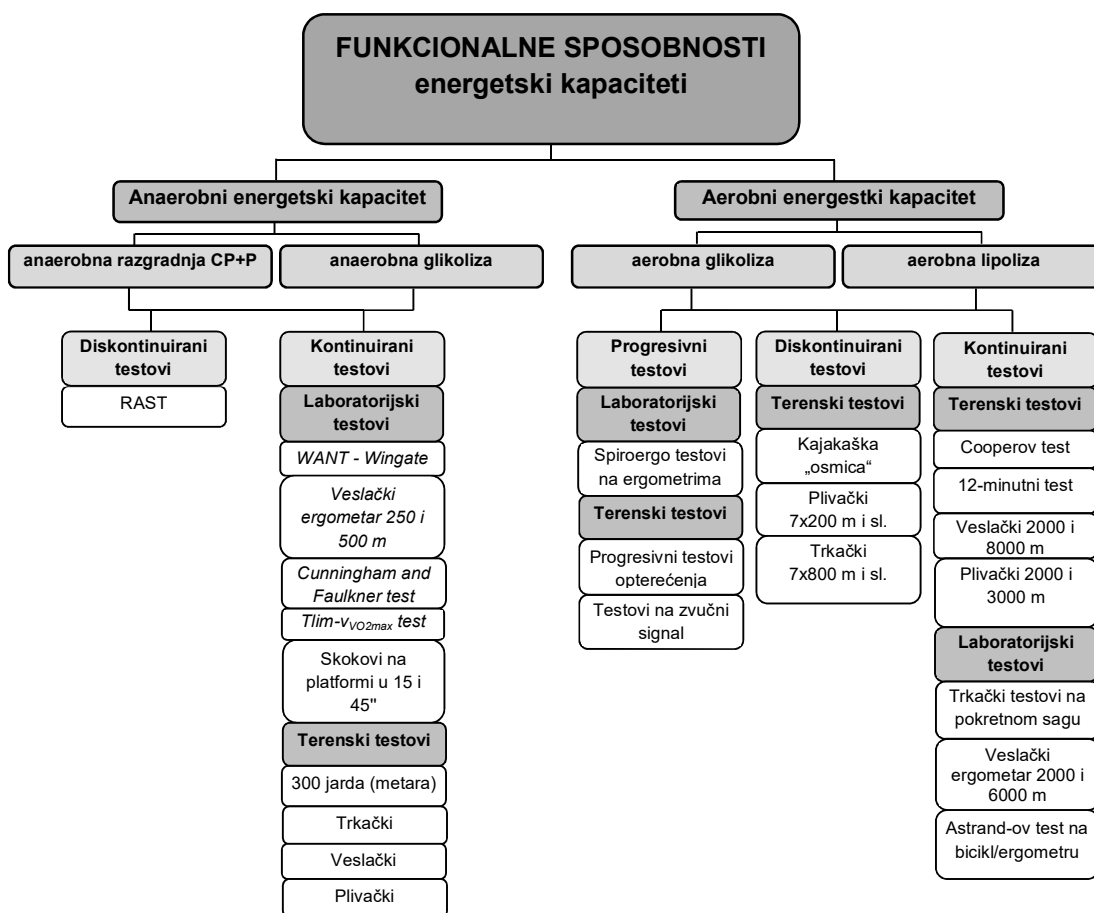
FUNKCIONALNE SPOSOBNOSTI
energetski kapaciteti

Anaerobni energetski kapacitet

anaerobna razgradnja CP+P

anaerobna glikoliza

Diskontinuirani testovi

RAST

Kontinuirani testovi

Laboratorijski testovi

WANT - Wingate

Veslački ergometar 250 i 500 m

Cunningham and Faulkner test

Tlim-$v_{VO2max}$ test

Skokovi na platformi u 15 i 45''

Terenski testovi

300 jarda (metara)

Trkački

Veslački

Plivački

Aerobni energestki kapacitet

aerobna glikoliza

aerobna lipoliza

Progresivni testovi

Laboratorijski testovi

Spiroergo testovi na ergometrima

Terenski testovi

Progresivni testovi opterećenja

Testovi na zvučni signal

Diskontinuirani testovi

Terenski testovi

Kajakaška „osmica"

Plivački 7x200 m i sl.

Trkački 7x800 m i sl.

Kontinuirani testovi

Terenski testovi

Cooperov test

12-minutni test

Veslački 2000 i 8000 m

Plivački 2000 i 3000 m

Laboratorijski testovi

Trkački testovi na pokretnom sagu

Veslački ergometar 2000 i 6000 m

Astrand-ov test na bicikl/ergometru